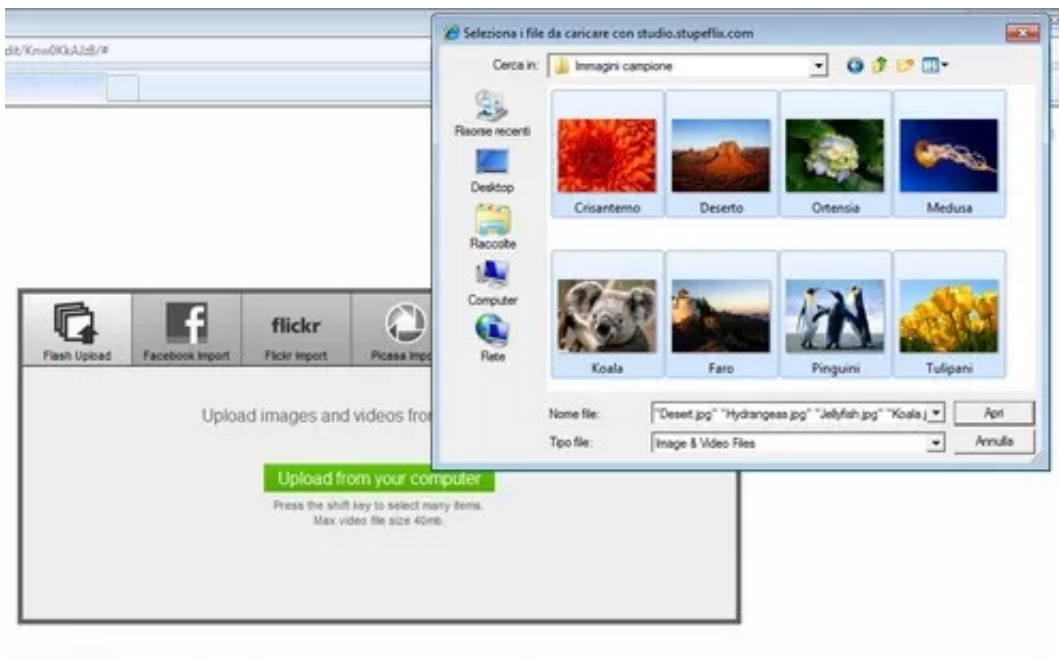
dit/Knw0KkAJdB/#

Seleziona i file da caricare con studio.stupeflix.com

Cerca in: Immagini campione

Risorse recenti
Desktop
Raccolte
Computer
Rete

Crisantemo
Deserto
Ortensia
Medusa
Koala
Faro
Pinguini
Tulipani

Nome file: "Desert.jpg" "Hydrangeas.jpg" "Jellyfish.jpg" "Koala.j
Tipo file: Image & Video Files

Apri
Annulla

Flash Upload
Facebook Import
flickr
Flickr Import
Picasa Impo

Upload images and videos fro

Upload from your computer

Press the shift key to select many items.
Max video file size 40mb.